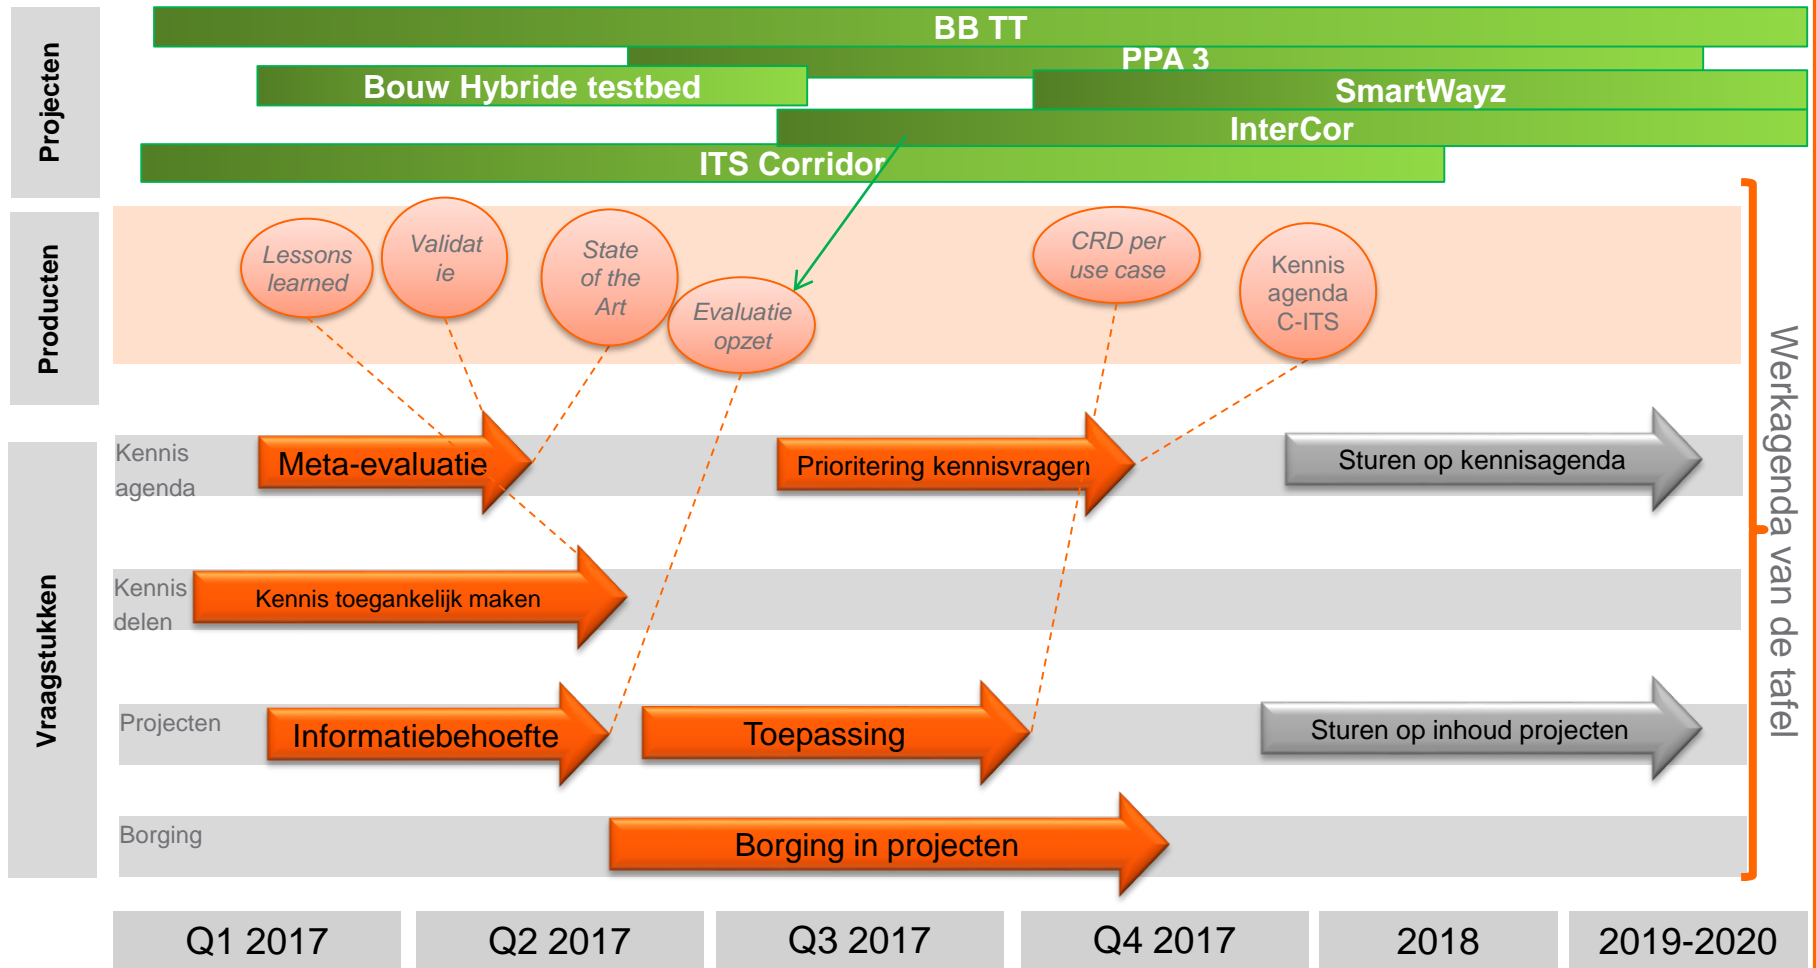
Projecten

BB TT
PPA 3
Bouw Hybride testbed
SmartWayz
InterCor
ITS Corridor

Producten

Lessons learned
Validatie
State of the Art
Evaluatie opzet
CRD per use case
Kennis agenda C-ITS

Vraagstukken

Kennis agenda
Meta-evaluatie
Prioritering kennisvragen
Sturen op kennisagenda

Kennis delen
Kennis toegankelijk maken

Projecten
Informatiebehoefte
Toepassing
Sturen op inhoud projecten

Borging
Borging in projecten

Werkagenda van de tafel

Q1 2017
Q2 2017
Q3 2017
Q4 2017
2018
2019-2020